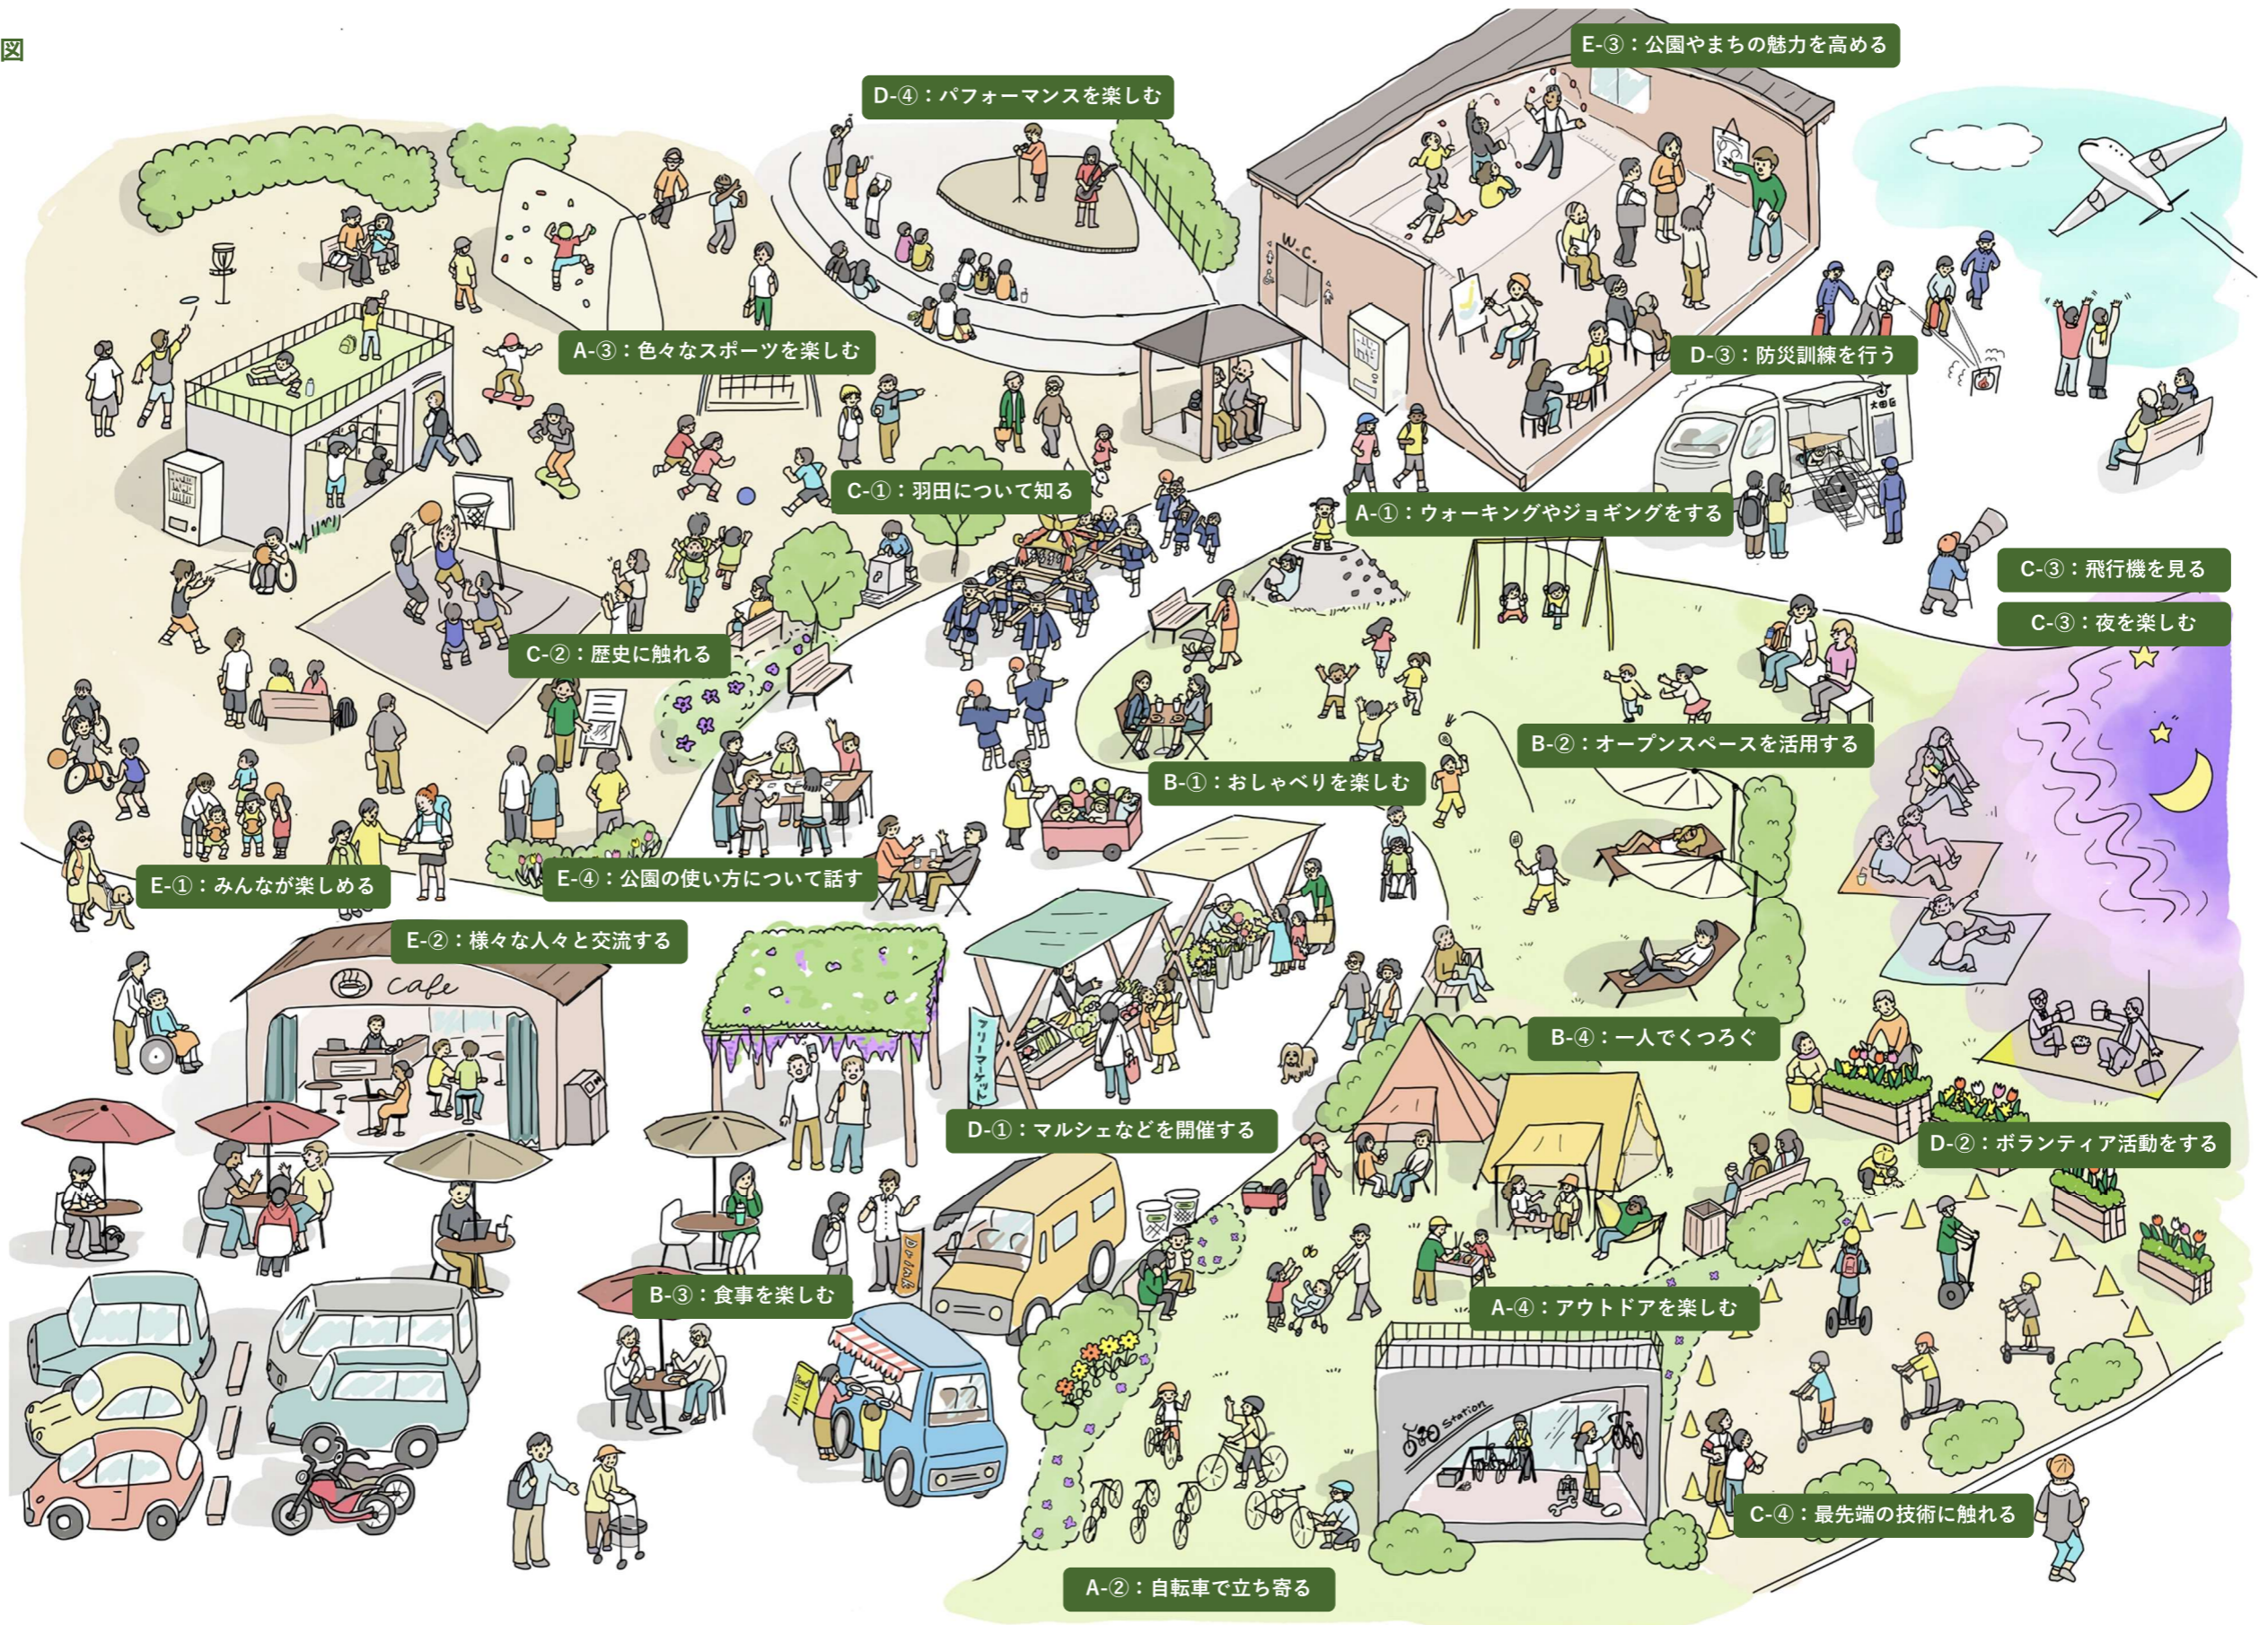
図

E-③：公園やまちの魅力を高める

D-④：パフォーマンスを楽しむ

W.C.

A-③：色々なスポーツを楽しむ

D-③：防災訓練を行う

大田区

C-①：羽田について知る

A-①：ウォーキングやジョギングをする

C-③：飛行機を見る

C-③：夜を楽しむ

C-②：歴史に触れる

B-②：オープンスペースを活用する

B-①：おしゃべりを楽しむ

E-④：公園の使い方について話す

E-①：みんなが楽しめる

E-②：様々な人々と交流する

Cafe

フリーマーケット

B-④：一人でくつろぐ

D-①：マルシェなどを開催する

D-②：ボランティア活動をする

Drink

B-③：食事を楽しむ

A-④：アウトドアを楽しむ

Station

C-④：最先端の技術に触れる

A-②：自転車で立ち寄る